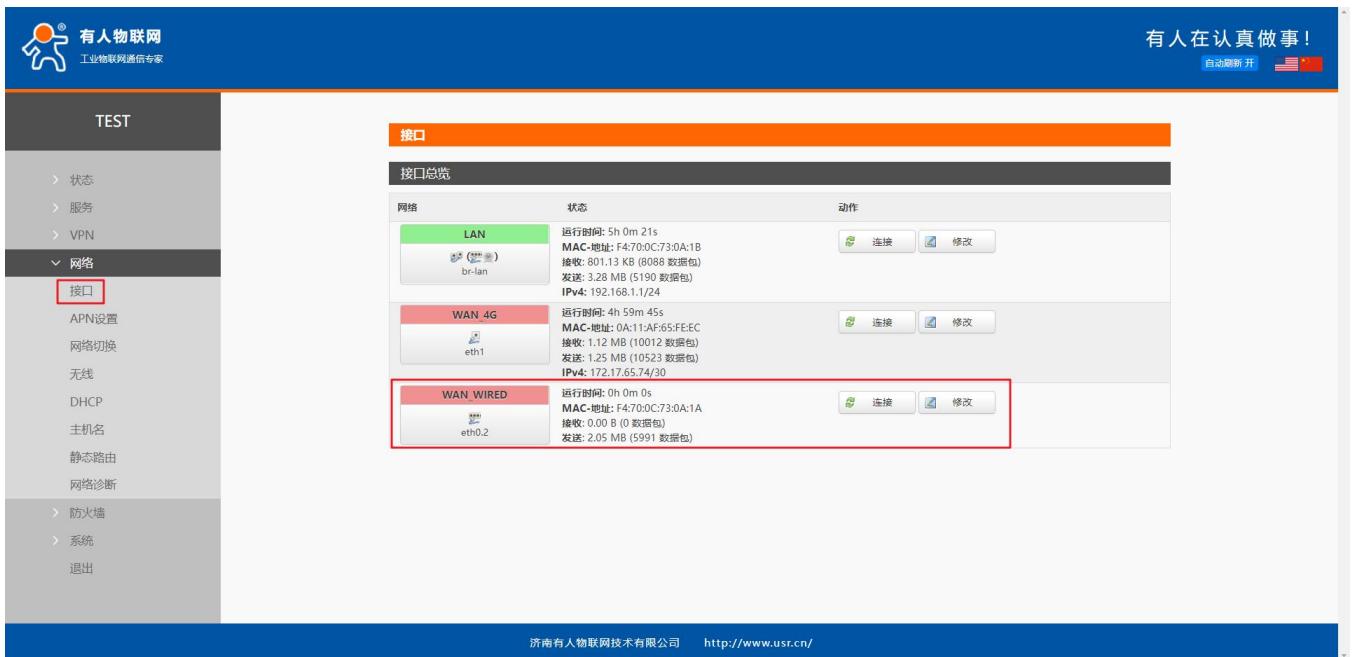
有人物联网
工业物联网通信专家

有人在认真做事！
自动刷新 开

TEST

状态
服务
VPN
网络
接口
APN设置
网络切换
无线
DHCP
主机名
静态路由
网络诊断
防火墙
系统
退出

接口

接口总览

| 网络 | 状态 | 动作 |
|---|---|---|
| LAN br-lan | 运行时间: 5h 0m 21s MAC-地址: F4:70:0C:73:0A:1B 接收: 801.13 KB (8088 数据包) 发送: 3.28 MB (5190 数据包) IPv4: 192.168.1.1/24 | 连接 修改 |
| WAN_4G eth1 | 运行时间: 4h 59m 45s MAC-地址: 0A:11:AF:65:FE:EC 接收: 1.12 MB (10012 数据包) 发送: 1.25 MB (10523 数据包) IPv4: 172.17.65.74/30 | 连接 修改 |
| WAN_WIRED eth0.2 | 运行时间: 0h 0m 0s MAC-地址: F4:70:0C:73:0A:1A 接收: 0.00 B (0 数据包) 发送: 2.05 MB (5991 数据包) | 连接 修改 |

济南有人物联网技术有限公司 http://www.usr.cn/